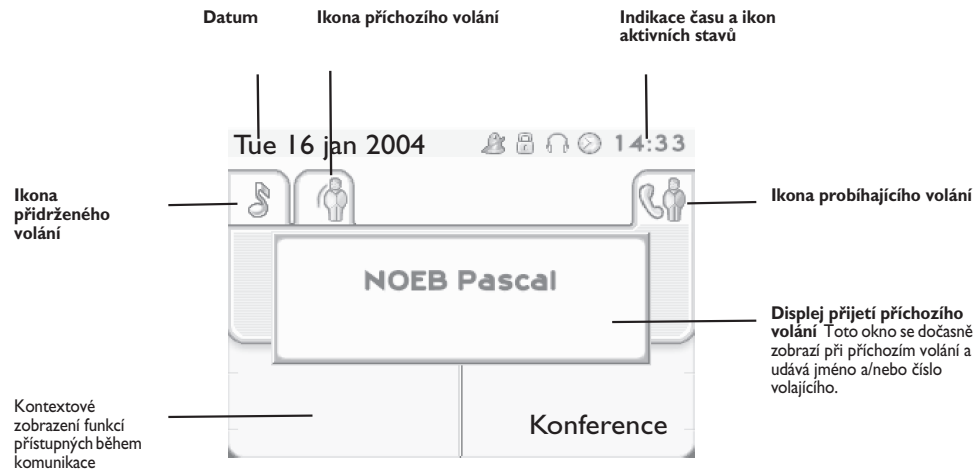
Datum

Ikona příchozího volání

Indikace času a ikon aktivních stavů

Tue 16 jan 2004

14:33

Ikona přidrženého volání

Ikona probíhajícího volání

NOEB Pascal

Displej přijetí příchozího volání Toto okno se dočasně zobrazí při příchozím volání a udává jméno a/nebo číslo volajícího.

Kontextové zobrazení funkcí přístupných během komunikace

Konference